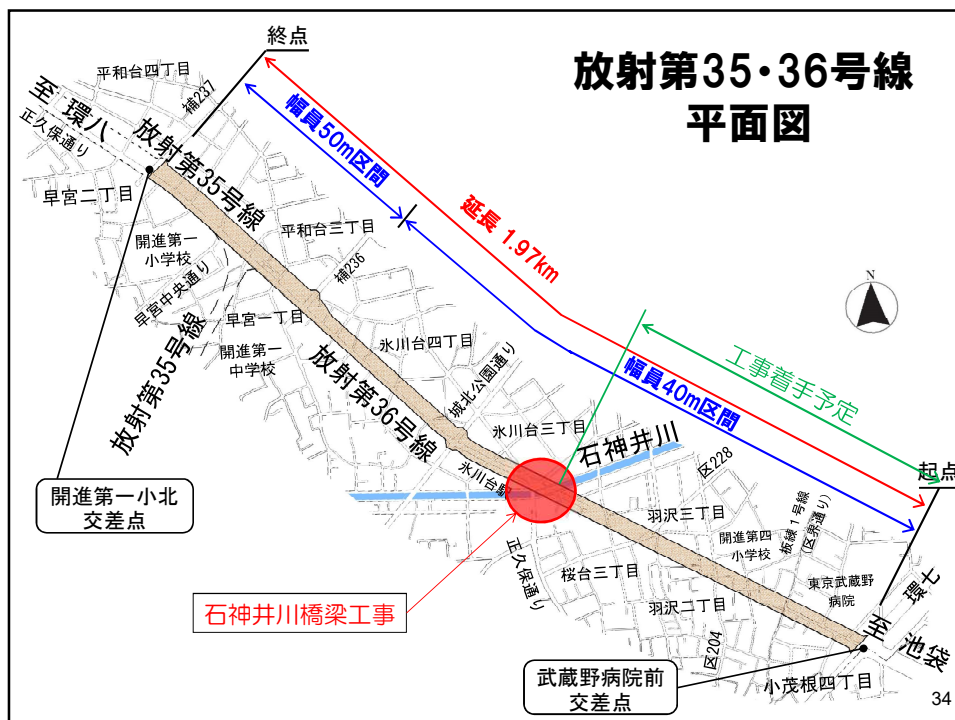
放射第35・36号線
平面図

終点
起点

幅員50m区間
延長 1.97km
幅員40m区間
工事着手予定

至 環八
至 環七
至 池袋

放射第35号線
放射第35号線
放射第36号線

平和台四丁目
補237
正久保通り
早宮二丁目
平和台三丁目
開進第一小学校
補236
早宮中央通り
早宮一丁目
開進第一中学校
氷川台四丁目
城北公園通り
氷川台三丁目
石神井川
区228
氷川台駅
羽沢三丁目
開進第四小学校
板橋1号線（区界通り）
東京武蔵野病院
正久保通り
桜台三丁目
羽沢二丁目
区204
小茂根四丁目

開進第一小北
交差点

石神井川橋梁工事

武蔵野病院前
交差点

34